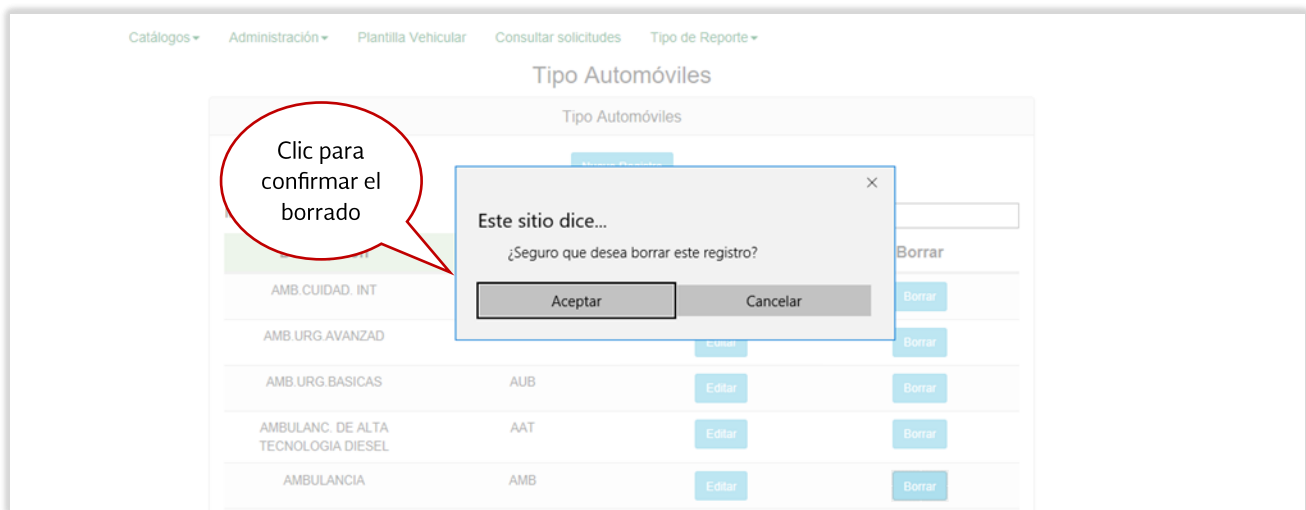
Catálogos ▾ Administración ▾ Plantilla Vehicular Consultar solicitudes Tipo de Reporte ▾

Tipo Automóviles

Tipo Automóviles

Clic para confirmar el borrado

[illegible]

×

Este sitio dice...

¿Seguro que desea borrar este registro?

Aceptar Cancelar

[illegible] Borrar

AMB.CUIDAD. INT Borrar

AMB.URG.AVANZAD Editar Borrar

AMB.URG.BASICAS AUB Editar Borrar

AMBULANC. DE ALTA TECNOLOGIA DIESEL AAT Editar Borrar

AMBULANCIA AMB Editar Borrar